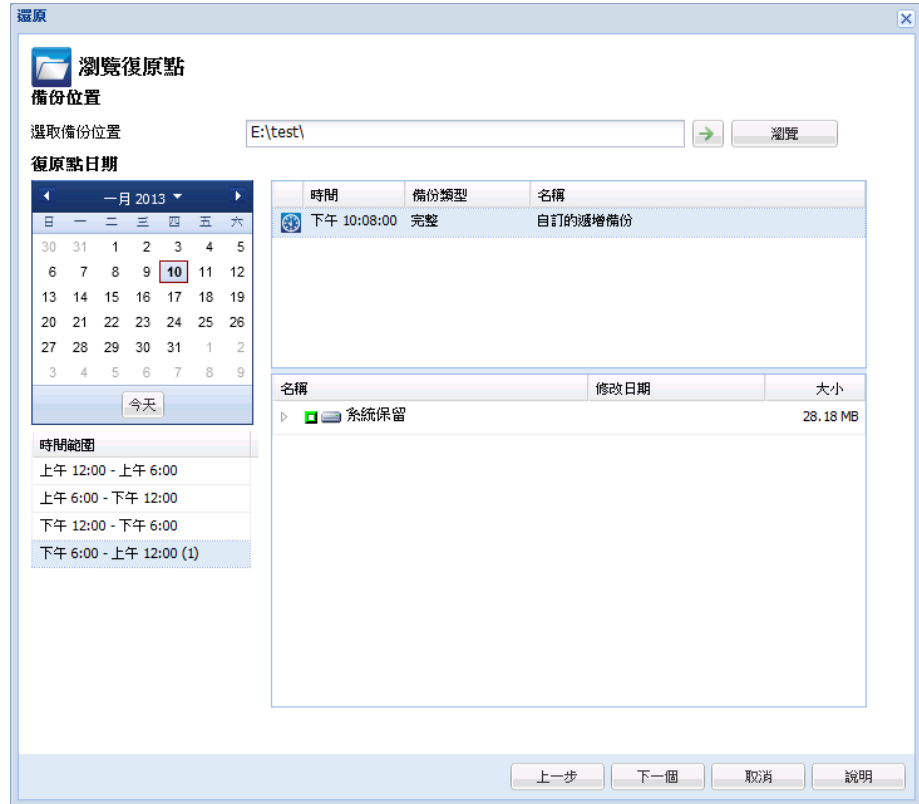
還原

瀏覽復原點

備份位置

選取備份位置 E:\test\ 瀏覽

復原點日期

一月 2013

| 日 | 一 | 二 | 三 | 四 | 五 | 六 |
|---|---|---|---|---|---|---|
| 30 | 31 | 1 | 2 | 3 | 4 | 5 |
| 6 | 7 | 8 | 9 | 10 | 11 | 12 |
| 13 | 14 | 15 | 16 | 17 | 18 | 19 |
| 20 | 21 | 22 | 23 | 24 | 25 | 26 |
| 27 | 28 | 29 | 30 | 31 | 1 | 2 |
| 3 | 4 | 5 | 6 | 7 | 8 | 9 |

今天

| 時間範圍 |
|---|
| 上午 12:00 - 上午 6:00 |
| 上午 6:00 - 下午 12:00 |
| 下午 12:00 - 下午 6:00 |
| 下午 6:00 - 上午 12:00 (1) |

| 時間 | 備份類型 | 名稱 |
|---|---|---|
| 下午 10:08:00 | 完整 | 自訂的遞增備份 |

| 名稱 | 修改日期 | 大小 |
|---|---|---|
| 系統保留 | | 28.18 MB |

上一步 下一個 取消 說明